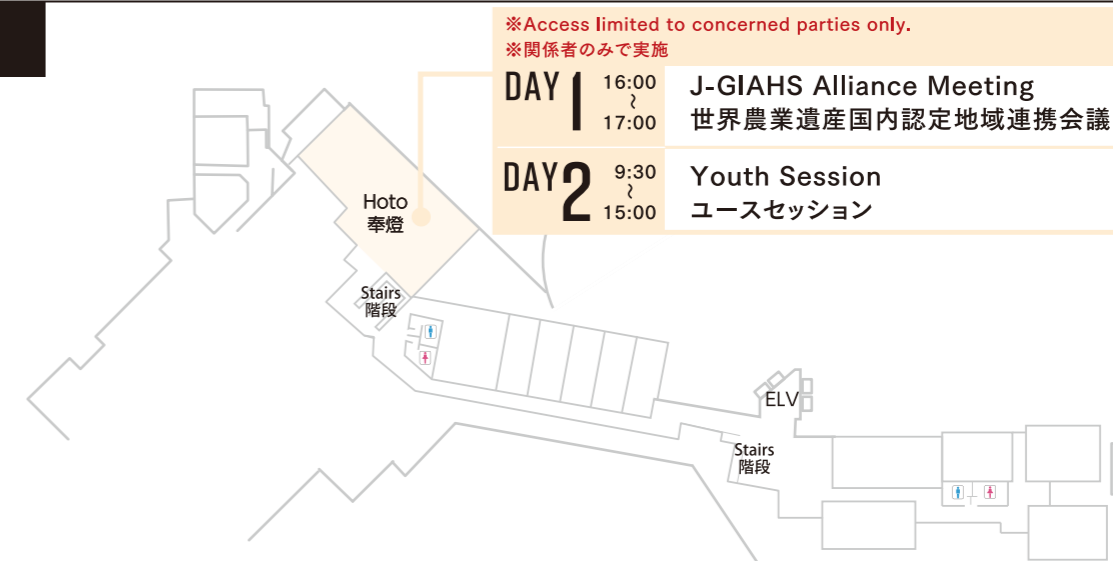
※Access limited to concerned parties only.
※関係者のみで実施

DAY 1 16:00 ～ 17:00 J-GIAHS Alliance Meeting 世界農業遺産国内認定地域連携会議

DAY 2 9:30 ～ 15:00 Youth Session ユースセッション

Hoto
奉燈

Stairs
階段

ELV

Stairs
階段